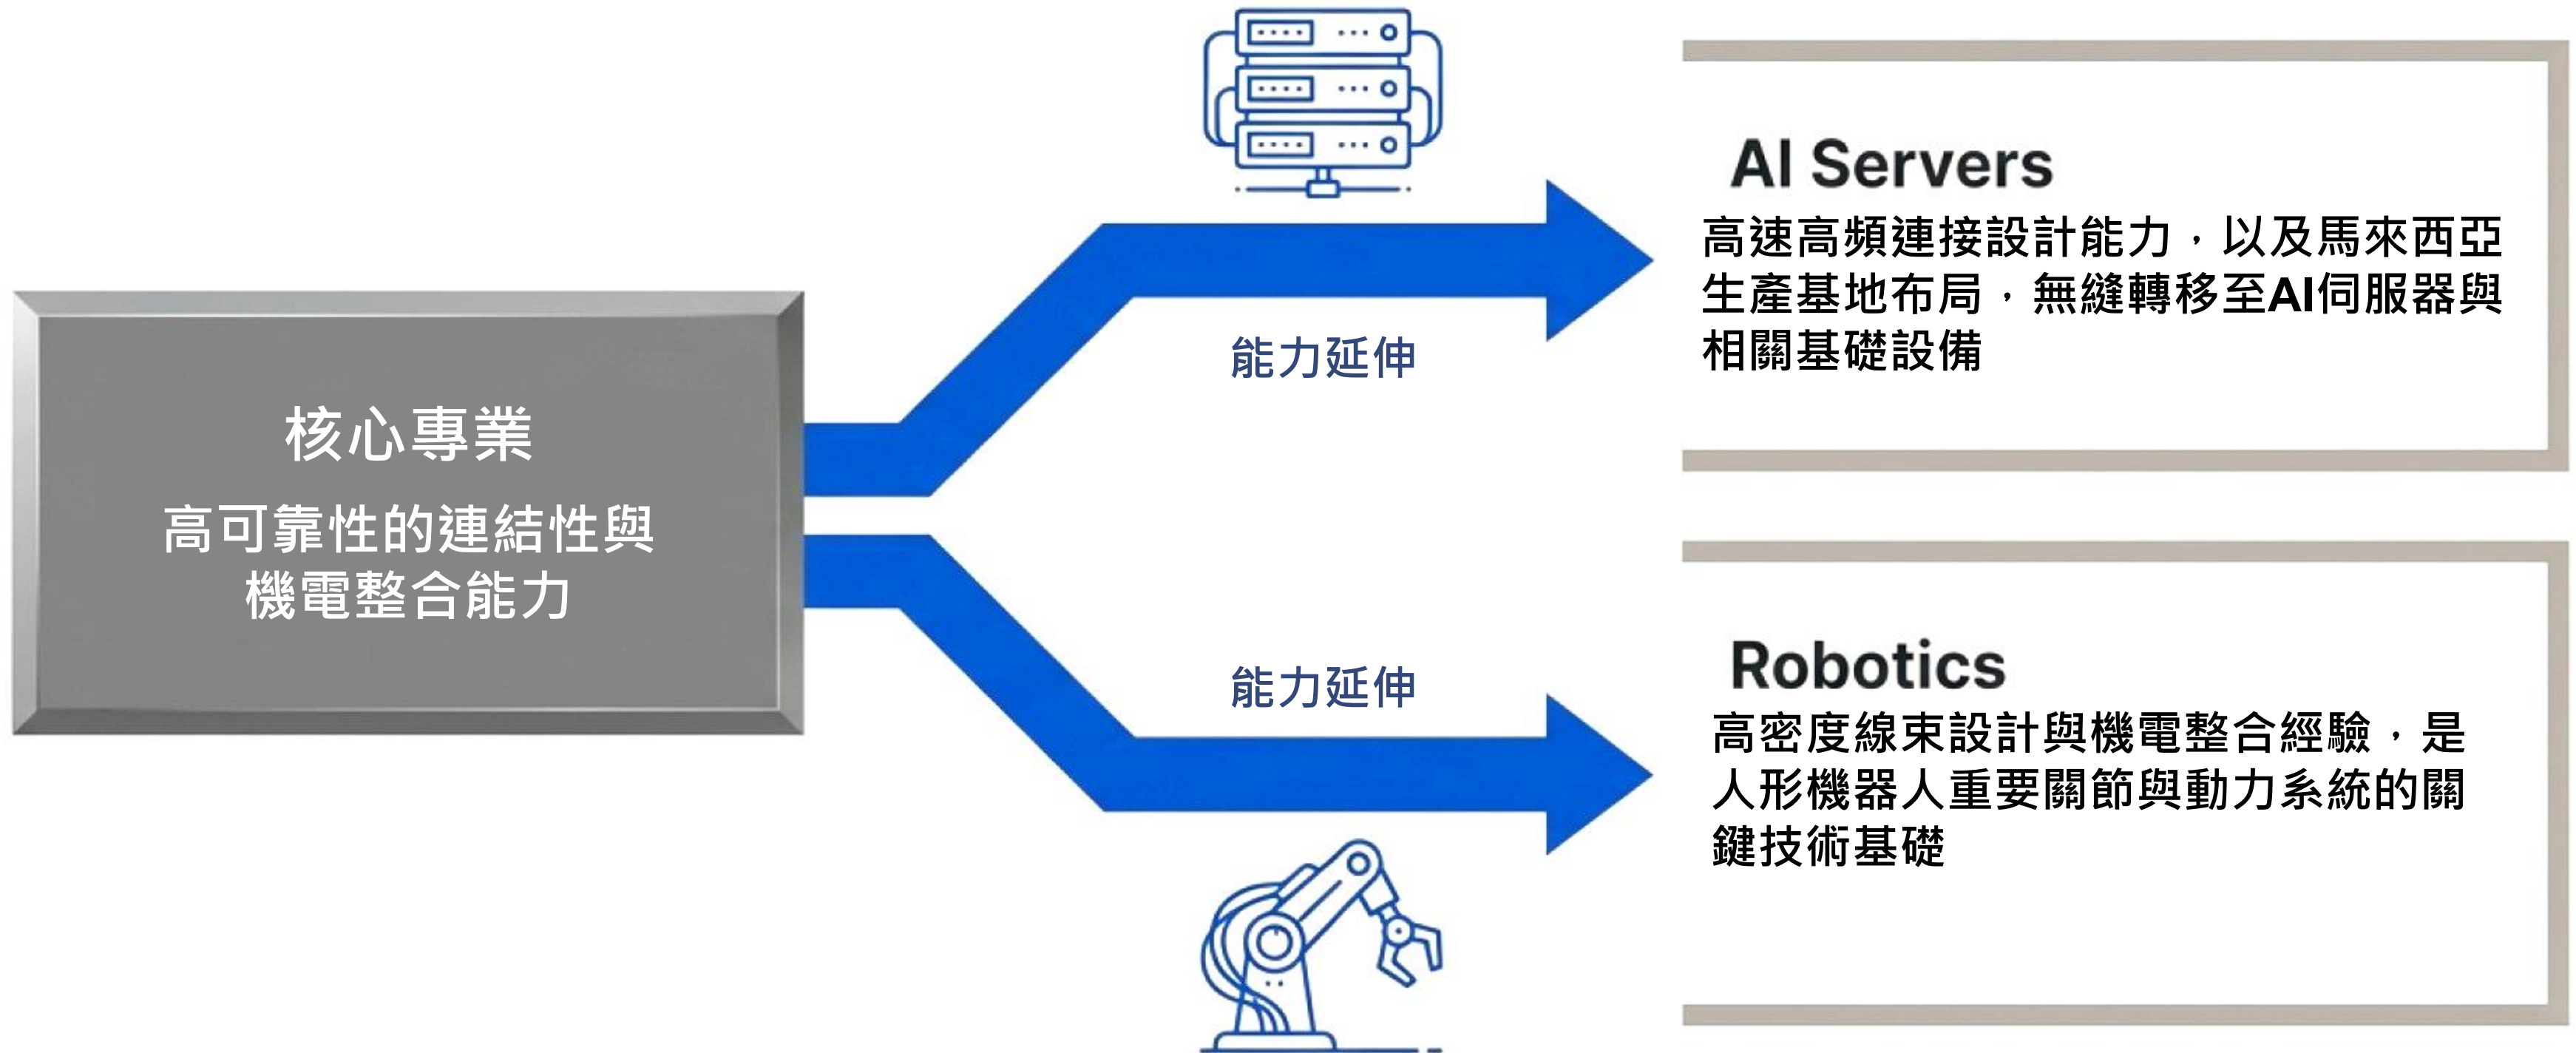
核心專業

高可靠性的連結性與機電整合能力

能力延伸

能力延伸

AI Servers

高速高頻連接設計能力，以及馬來西亞生產基地布局，無縫轉移至AI伺服器與相關基礎設備

Robotics

高密度線束設計與機電整合經驗，是人形機器人重要關節與動力系統的關鍵技術基礎